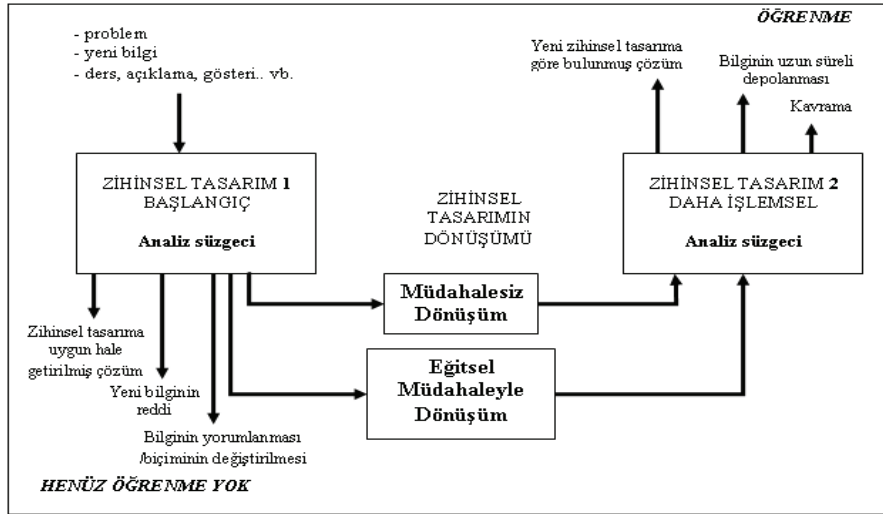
ÖĞRENME

- problem
- yeni bilgi
- ders, açıklama, gösteri.. vb.

Yeni zihinsel tasarıma göre bulunmuş çözüm

Bilginin uzun süreli depolanması

Kavrama

ZİHİNSEL TASARIM 1
BAŞLANGIÇ

Analiz süzgeci

ZİHİNSEL TASARIMIN DÖNÜŞÜMÜ

ZİHİNSEL TASARIM 2
DAHA İŞLEMSEL

Analiz süzgeci

Müdahalesiz Dönüşüm

Zihinsel tasarıma uygun hale getirilmiş çözüm

Yeni bilginin reddi

Eğitsel Müdahaleyle Dönüşüm

Bilginin yorumlanması /biçiminin değiştirilmesi

HENÜZ ÖĞRENME YOK